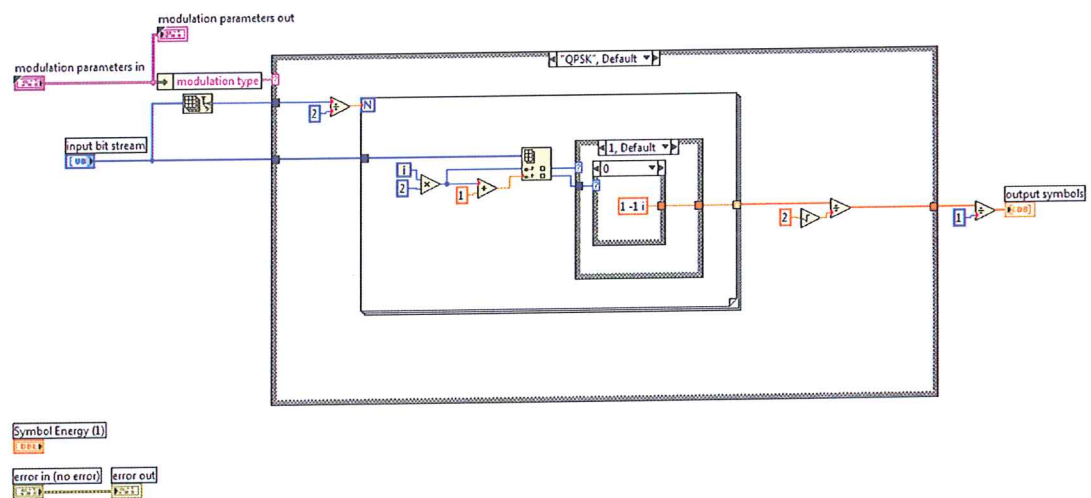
modulation parameters out

modulation parameters in

modulation type

"QPSK", Default

input bit stream

U8

2

N

i

2

1

1, Default

0

1 -1 i

2

1

output symbols

Symbol Energy (1)

error in (no error)

error out